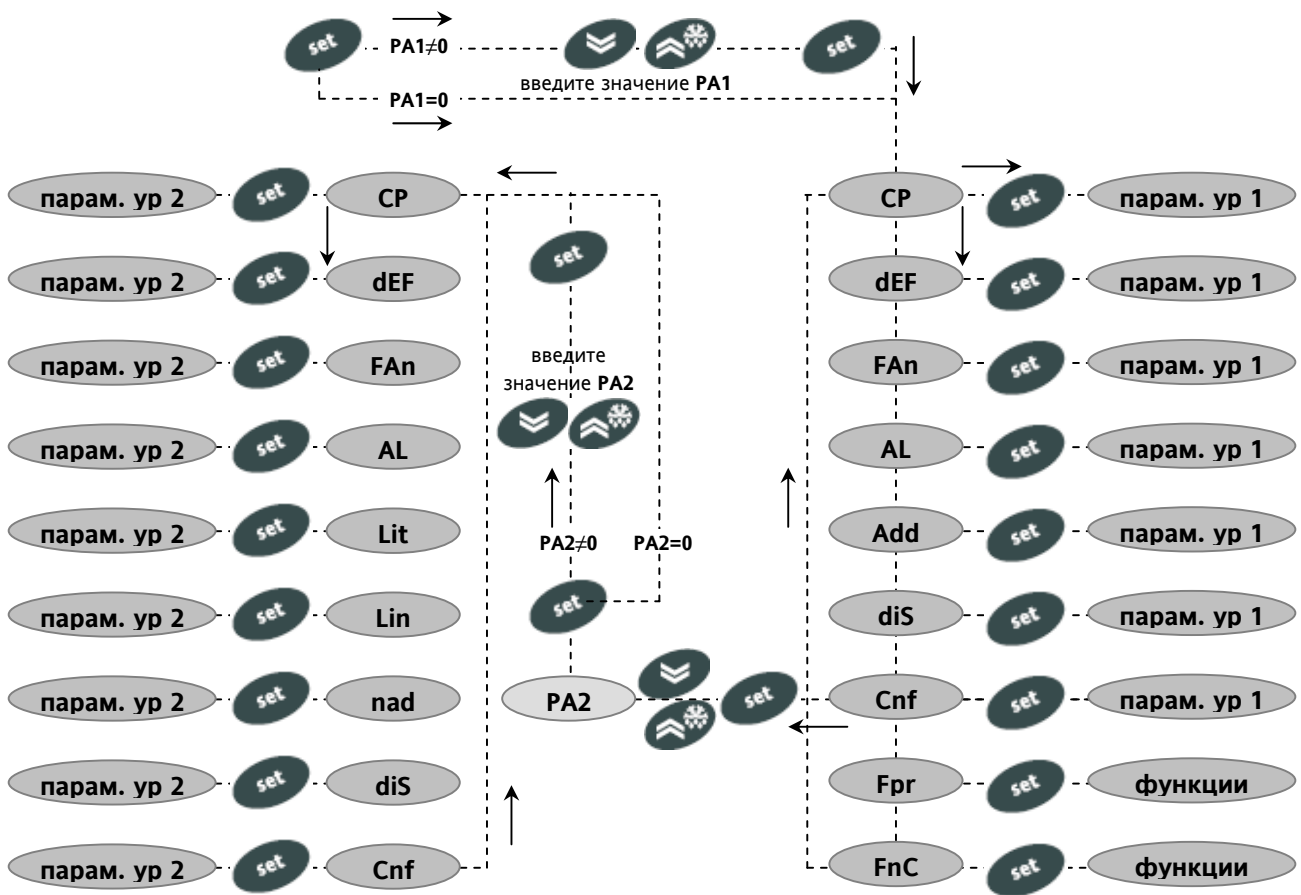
set PA1≠0 set
введите значение **PA1**
PA1=0

парам. ур 2 set CP
парам. ур 2 set dEF
парам. ур 2 set FAn
парам. ур 2 set AL
парам. ур 2 set Lit
парам. ур 2 set Lin
парам. ур 2 set nad
парам. ур 2 set diS
парам. ур 2 set Cnf

set
введите значение **PA2**
PA2≠0 PA2=0
set
PA2 set

CP set парам. ур 1
dEF set парам. ур 1
FAn set парам. ур 1
AL set парам. ур 1
Add set парам. ур 1
diS set парам. ур 1
Cnf set парам. ур 1
Fpr set функции
FnC set функции